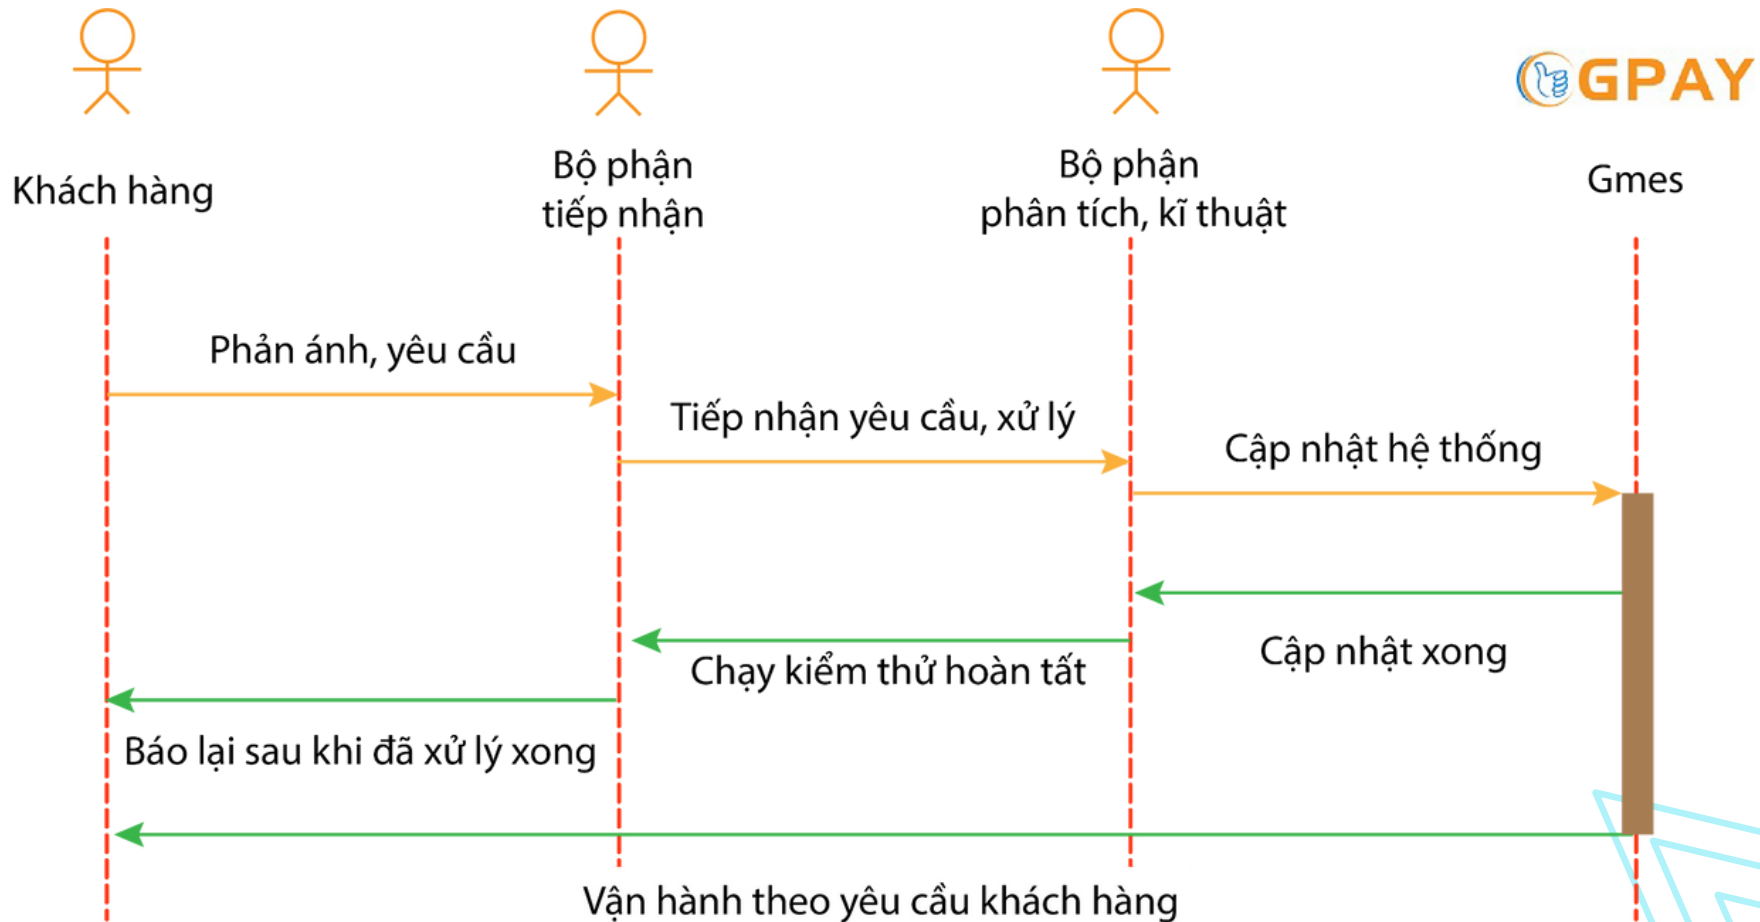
GPAY

Khách hàng

Bộ phận tiếp nhận

Bộ phận phân tích, kĩ thuật

Gmes

Phản ánh, yêu cầu

Tiếp nhận yêu cầu, xử lý

Cập nhật hệ thống

Cập nhật xong

Chạy kiểm thử hoàn tất

Báo lại sau khi đã xử lý xong

Vận hành theo yêu cầu khách hàng